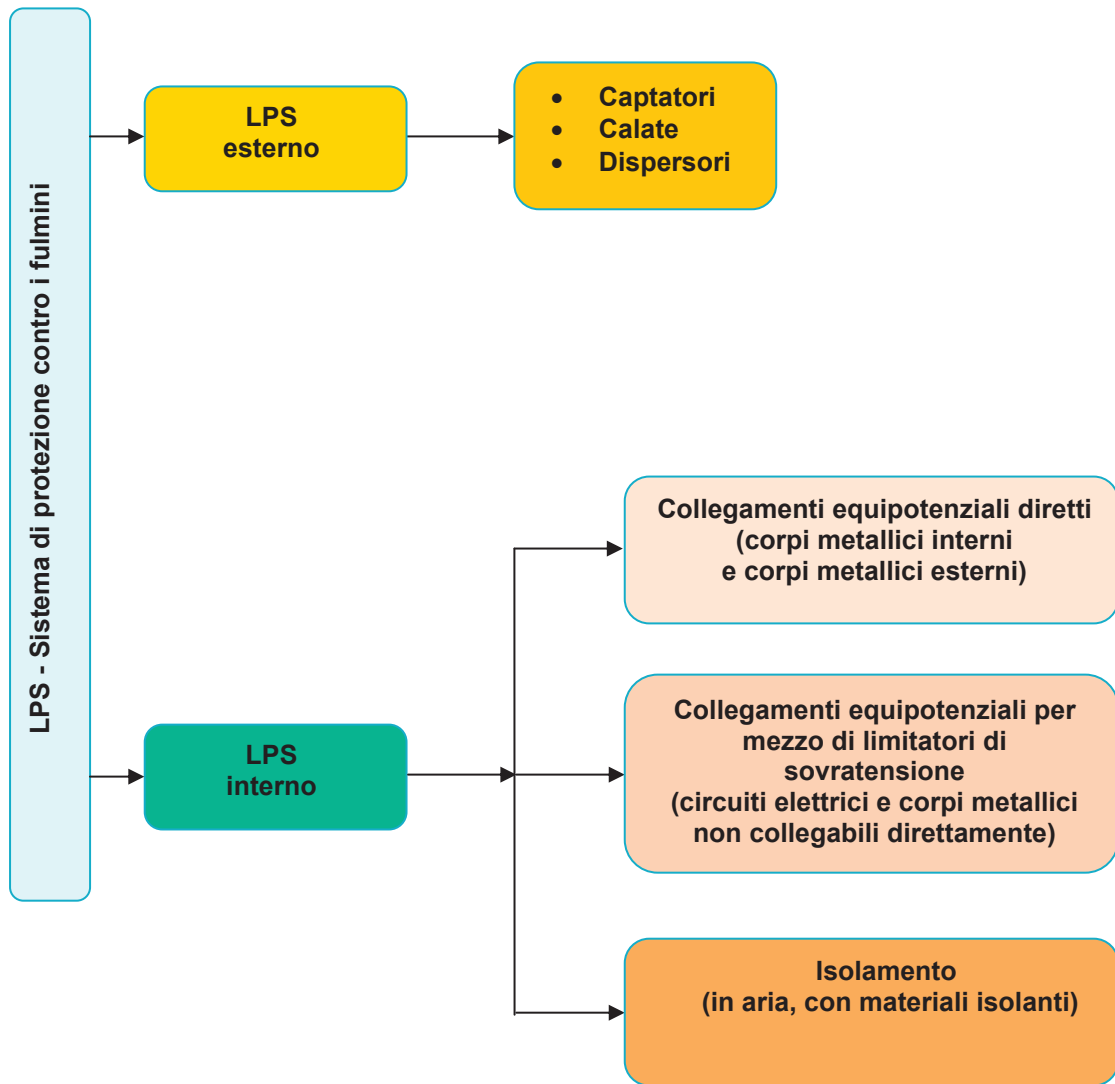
LPS - Sistema di protezione contro i fulmini

LPS esterno

- Captatori
- Calate
- Dispersori

LPS interno

Collegamenti equipotenziali diretti (corpi metallici interni e corpi metallici esterni)

Collegamenti equipotenziali per mezzo di limitatori di sovratensione (circuiti elettrici e corpi metallici non collegabili direttamente)

Isolamento (in aria, con materiali isolanti)